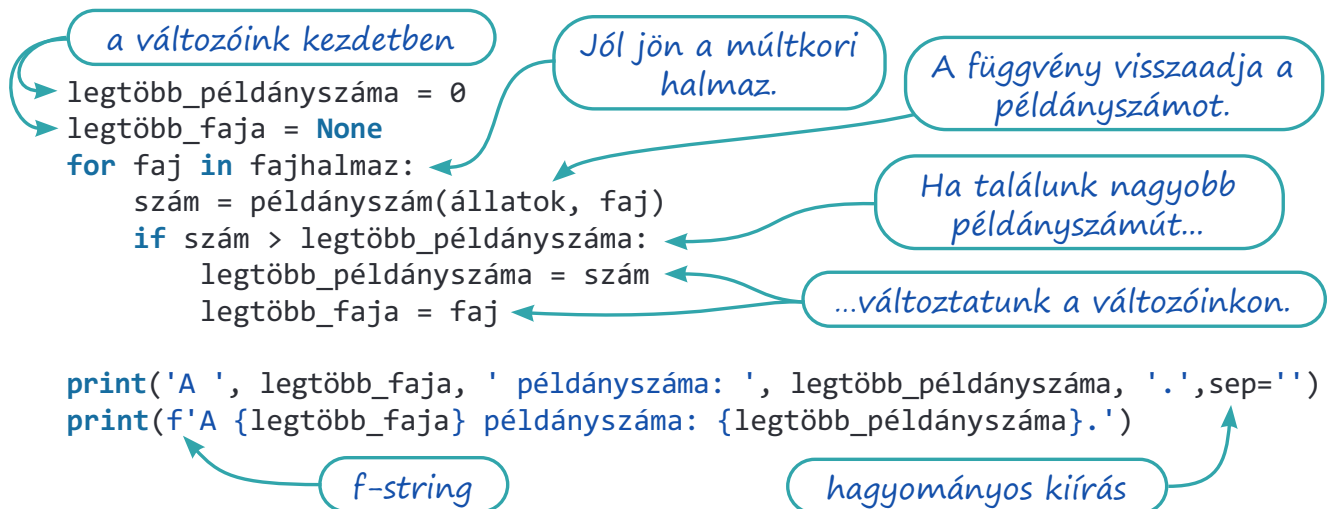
a változóink kezdetben

Jól jön a múltkori halmaz.

A függvény visszaadja a példányszámot.

legtöbb_példányszáma = 0
legtöbb_faja = None
for faj in fajhalmaz:
    szám = példányszám(állatok, faj)
    if szám > legtöbb_példányszáma:
        legtöbb_példányszáma = szám
        legtöbb_faja = faj

Ha találunk nagyobb példányszámút...

...változtatunk a változóinkon.

print('A ', legtöbb_faja, ' példányszáma: ', legtöbb_példányszáma, '.',sep='')
print(f'A {legtöbb_faja} példányszáma: {legtöbb_példányszáma}.')

f-string

hagyományos kiírás